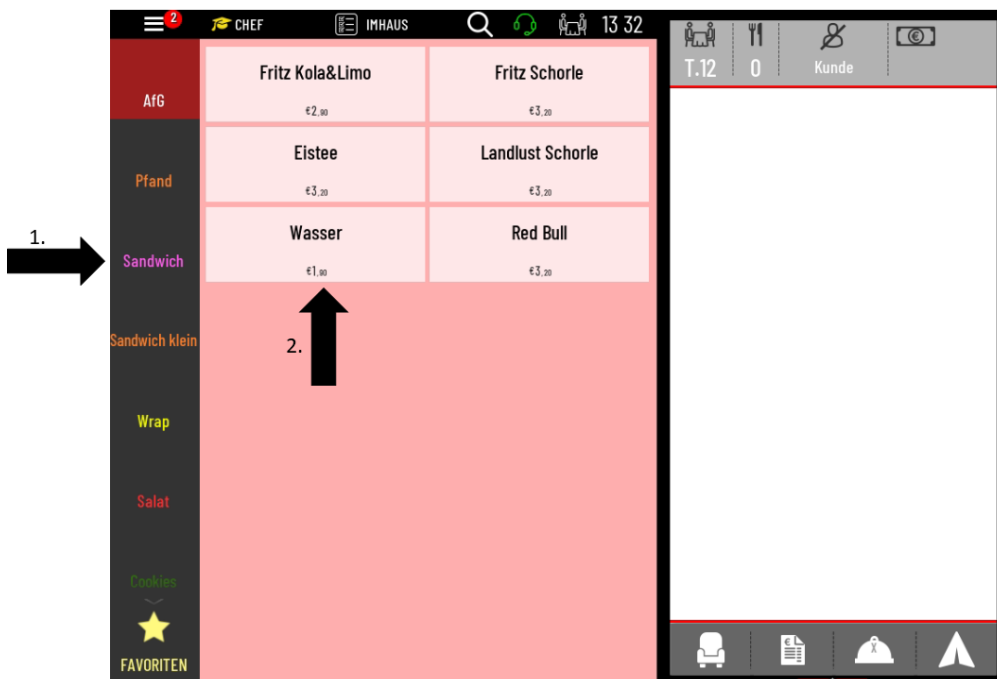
2 CHEF IMHAUS 13 32

T.12 0 Kunde

AfG
Pfand
Sandwich
Sandwich klein
Wrap
Salat
Cookies
FAVORITEN

1.

| Fritz Kola&Limo €2,90 | Fritz Schorle €3,20 |
|---|---|
| Eistee €3,20 | Landlust Schorle €3,20 |
| Wasser €1,90 | Red Bull €3,20 |

2.